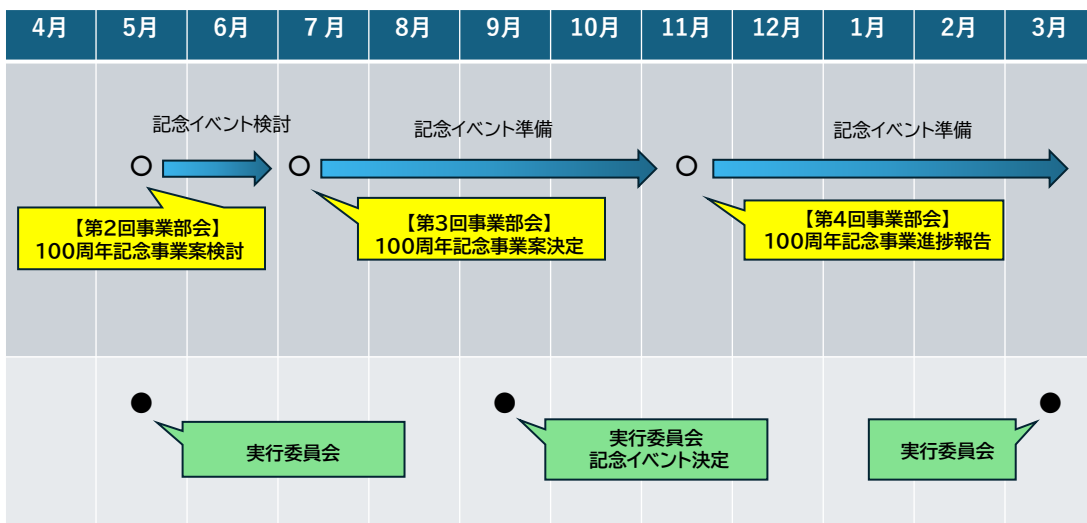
| 4月 | 5月 | 6月 | 7月 | 8月 | 9月 | 10月 | 11月 | 12月 | 1月 | 2月 | 3月 |
|---|---|---|---|---|---|---|---|---|---|---|---|

記念イベント検討

記念イベント準備

記念イベント準備

【第2回事業部会】
100周年記念事業案検討

【第3回事業部会】
100周年記念事業案決定

【第4回事業部会】
100周年記念事業進捗報告

実行委員会

実行委員会
記念イベント決定

実行委員会